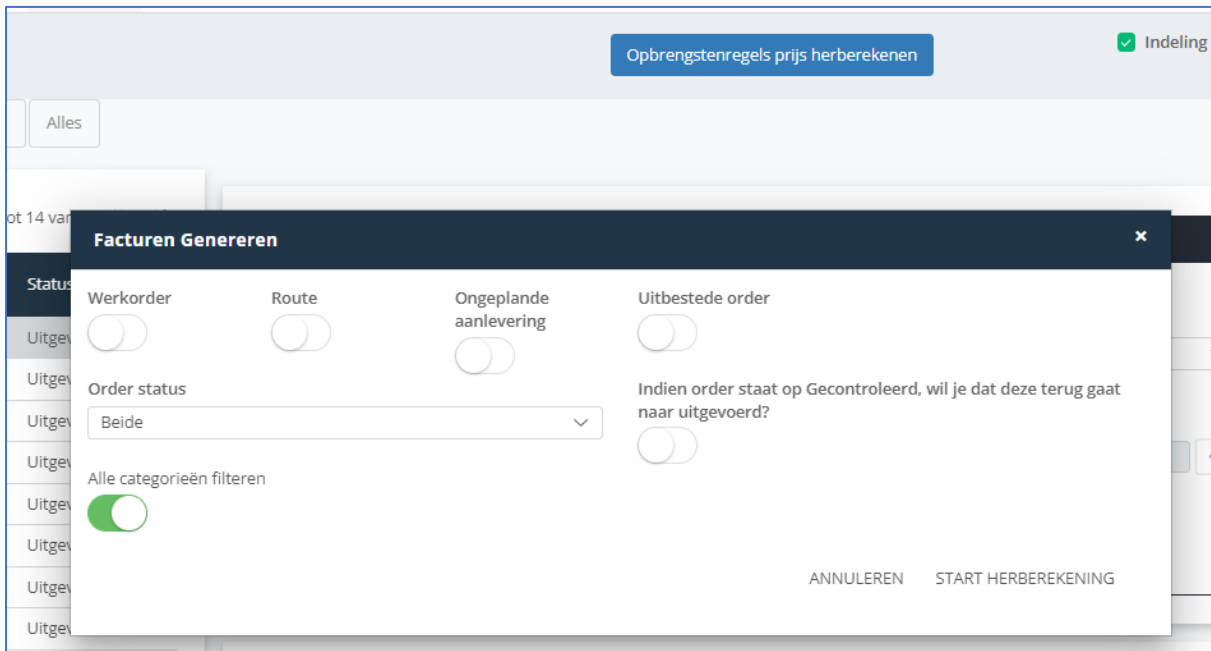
Opbrengstenregels prijs herberekenen

Indeling

Alles

ot 14 va

Status

Uitgev

Uitgev

Uitgev

Uitgev

Uitgev

Uitgev

Uitgev

Uitgev

Facturen Genereren

×

Werkorder

Route

Ongeplande aanlevering

Uitbestede order

Order status

Beide

Indien order staat op Gecontroleerd, wil je dat deze terug gaat naar uitgevoerd?

Alle categorieën filteren

ANNULEREN

START HERBEREKENING